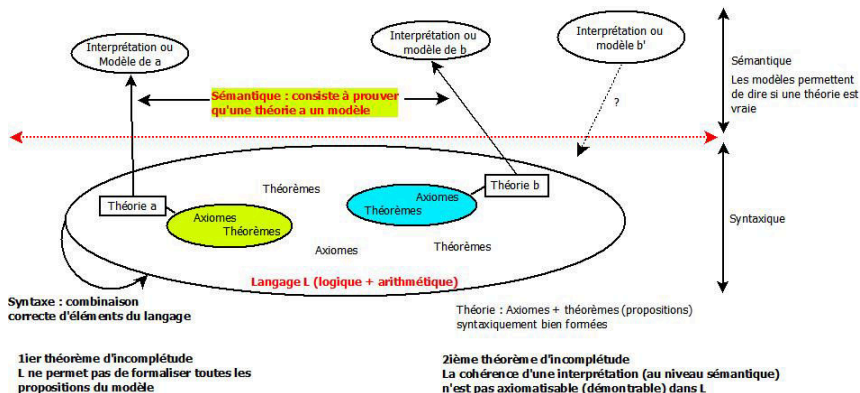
Interprétation ou Modèle de a

Interprétation ou modèle de b

Interprétation ou modèle b'

Sémantique

Les modèles permettent de dire si une théorie est vraie

Sémantique : consiste à prouver qu'une théorie a un modèle

?

Théorèmes

Théorie a

Axiomes
Théorèmes

Axiomes
Théorèmes

Théorie b

Axiomes

Théorèmes

Syntaxique

Langage L (logique + arithmétique)

Syntaxe : combinaison correcte d'éléments du langage

Théorie : Axiomes + théorèmes (propositions) syntaxiquement bien formées

1ier théorème d'incomplétude
L ne permet pas de formaliser toutes les propositions du modèle

2ième théorème d'incomplétude
La cohérence d'une interprétation (au niveau sémantique) n'est pas axiomatisable (démontrable) dans L